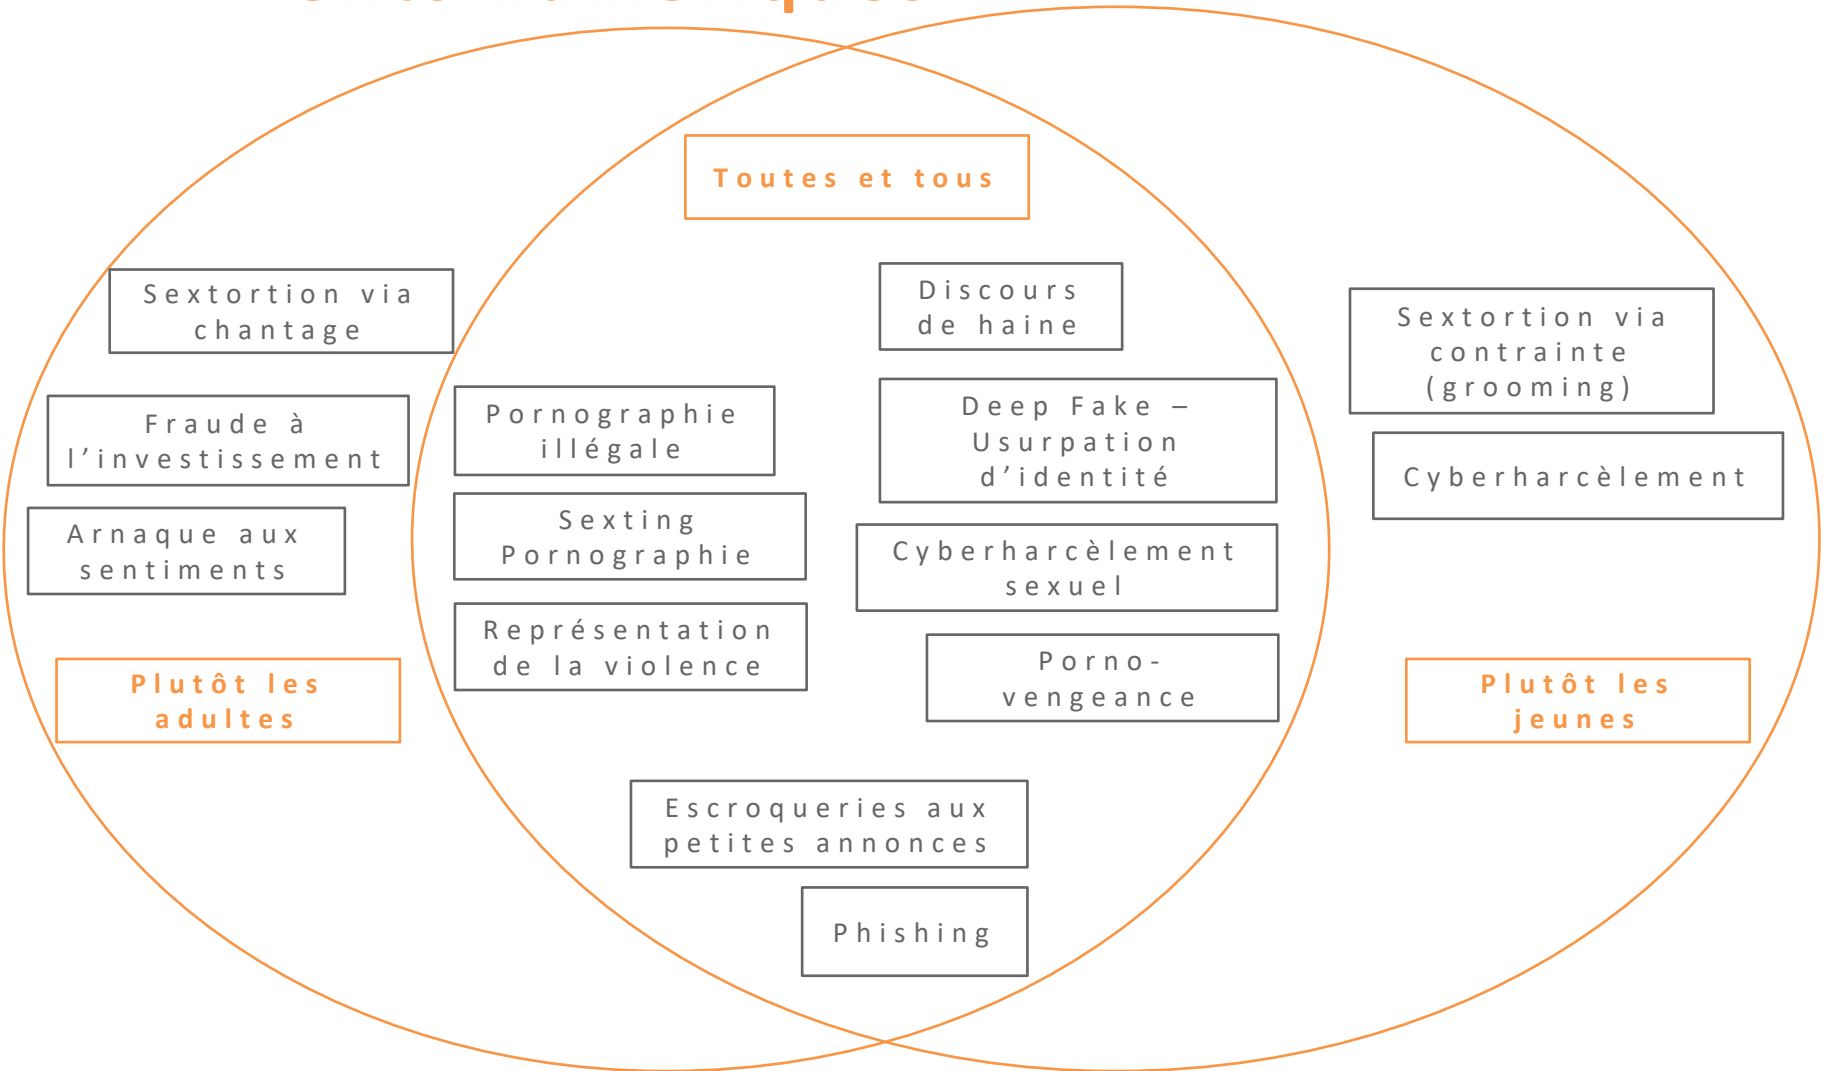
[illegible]

Toutes et tous

Sextortion via chantage

Fraude à l'investissement

Arnaque aux sentiments

Plutôt les adultes

Pornographie illégale

Sexting Pornographie

Représentation de la violence

Discours de haine

Deep Fake – Usurpation d'identité

Cyberharcèlement sexuel

Porno-vengeance

Escroqueries aux petites annonces

Phishing

Sextortion via contrainte (grooming)

Cyberharcèlement

Plutôt les jeunes